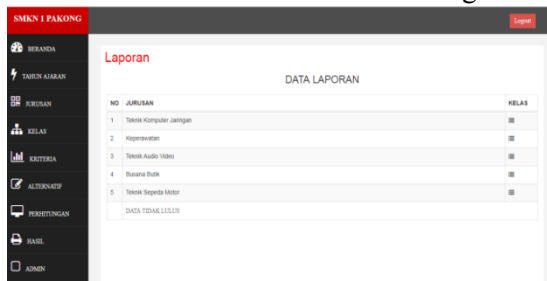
SMKN 1 PAKONG

Logout

BERANDA
TAHUN AJARAN
JURUSAN
KELAS
KRITERIA
ALTERNATIF
PERHITUNGAN
HASIL
ADMIN

Laporan

DATA LAPORAN

| NO | JURUSAN | KELAS |
|---|---|---|
| 1 | Teknik Komputer Jaringan | ≡ |
| 2 | Keperawatan | ≡ |
| 3 | Teknik Audio Video | ≡ |
| 4 | Busana Butik | ≡ |
| 5 | Teknik Sepeda Motor | ≡ |
| | DATA TIDAK LULUS | |